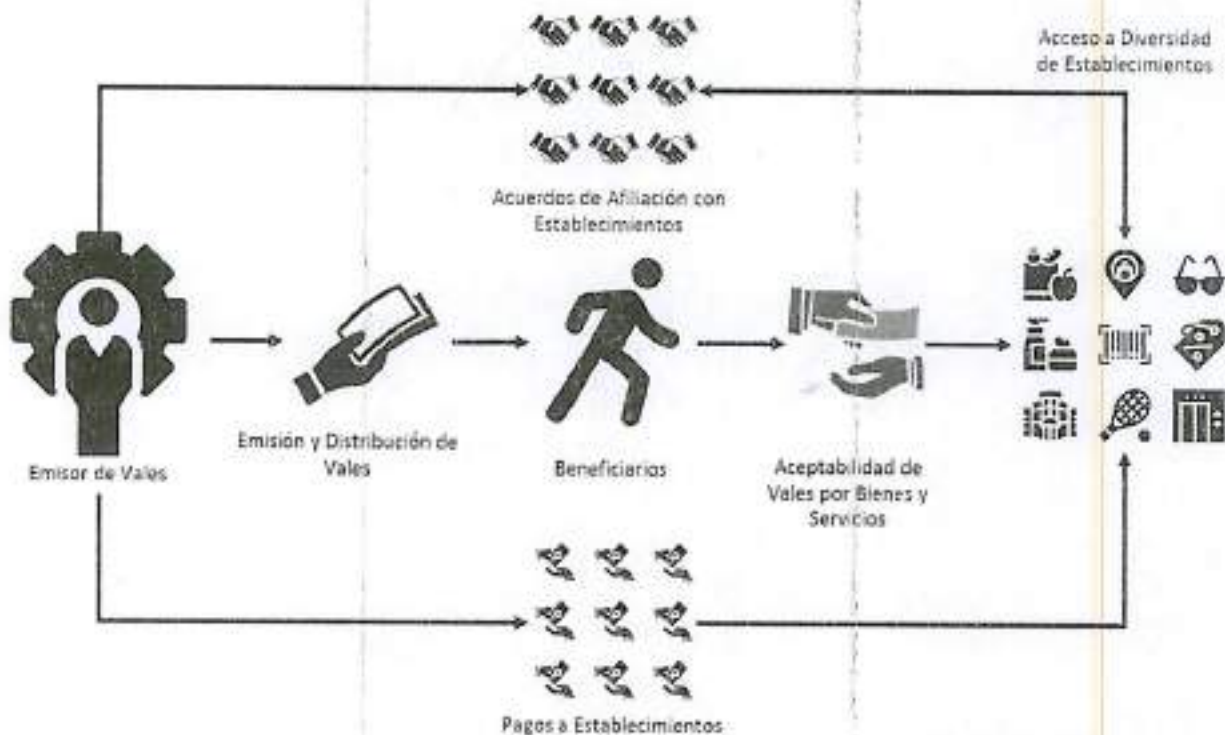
Acceso a Diversidad de Establecimientos

Acuerdos de Afiliación con Establecimientos

Emisor de Vales

Emisión y Distribución de Vales

Beneficiarios

Aceptabilidad de Vales por Bienes y Servicios

Pagos a Establecimientos